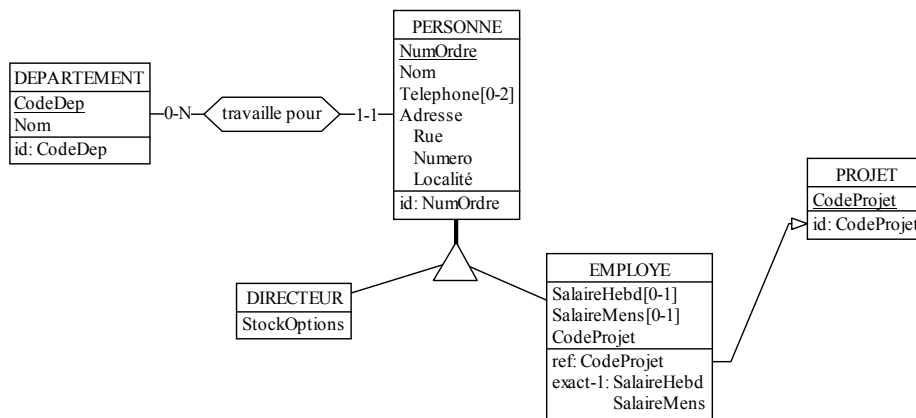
PERSONNE
NumOrdre
Nom
Telephone[0-2]
Adresse
Rue
Numero
Localité
id: NumOrdre

DEPARTEMENT
CodeDep
Nom
id: CodeDep

0-N
travaille pour
1-1

PROJET
CodeProjet
id: CodeProjet

DIRECTEUR
StockOptions

EMPLOYE
SalaireHebd[0-1]
SalaireMens[0-1]
CodeProjet
ref: CodeProjet
exact-1: SalaireHebd
SalaireMens